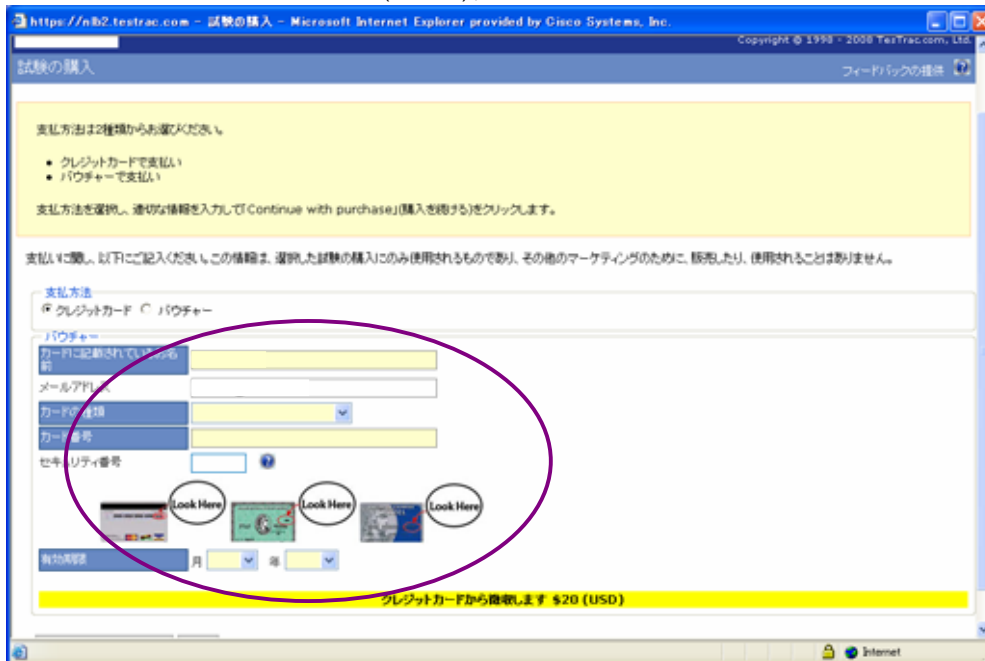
https://nlb2.testrac.com - 試験の購入 - Microsoft Internet Explorer provided by Cisco Systems, Inc.

Copyright © 1998 - 2008 TesTrac.com, Ltd.

試験の購入

フィードバックの提供

支払方法は2種類からお選びください。

- クレジットカードで支払い
- バウチャーで支払い

支払方法を選択し、適切な情報を入力して「Continue with purchase」(購入を続ける)をクリックします。

支払いに関し、以下にご記入ください。この情報は、選択した試験の購入にのみ使用されるものであり、その他のマーケティングのために、販売したり、使用されることはありません。

支払方法
クレジットカード バウチャー

バウチャー
カードに記載されている名前
メールアドレス
カードの種類
カード番号
セキュリティ番号

Look Here
Look Here
Look Here

有効期限 月 年

クレジットカードから徴収します $20 (USD)

Internet